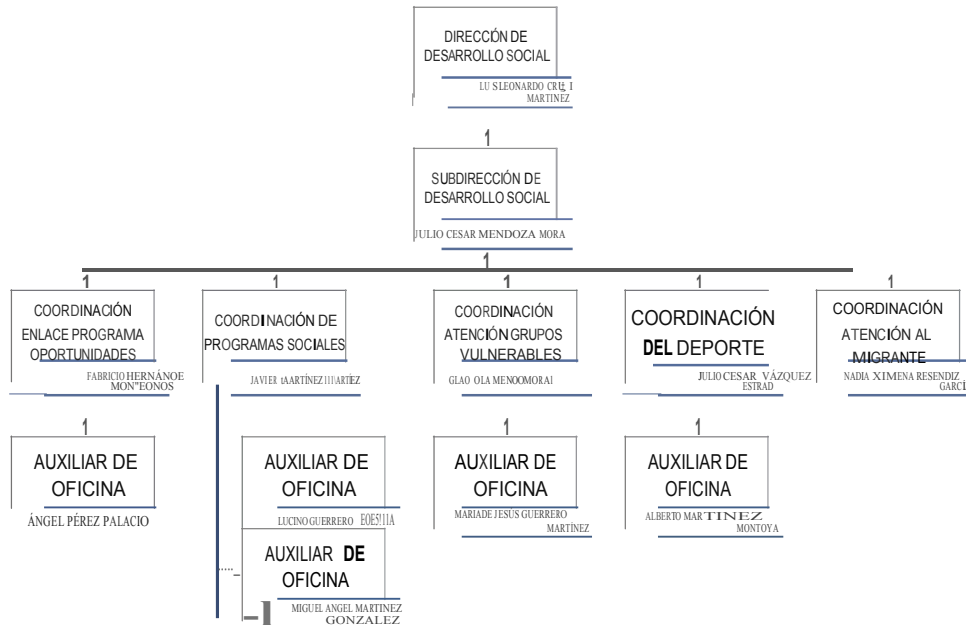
DIRECCÓN DE DESARROLLO SOCIAL

LU SLEONARDO CRU I MARTINEZ

1

SUBDIRECCIÓN DE DESARROLLO SOCIAL

JULIO CESAR MENDOZA MORA

1

1

COORDINACIÓN ENLACE PROGRAMA OPORTUNIDADES

FABRICIO HERNÁNOE MON"EONOS

1

AUXILIAR DE OFICINA

ÁNGEL PÉREZ PALACIO

1

COORDINACIÓN DE PROGRAMAS SOCIALES

JAVIER tAARTÍNEZ I11ARTÍEZ

AUXILIAR DE OFICINA

LUCINO GUERRERO EOE5I11A

AUXILIAR DE OFICINA

MIGUEL ANGEL MARTINEZ GONZALEZ

1

COORDINACIÓN ATENCIÓN GRUPOS VULNERABLES

GLAO OLA MENOOMORAI

1

AUXILIAR DE OFICINA

MARIADE JESUS GUERRERO MARTÍNEZ

1

COORDINACIÓN DEL DEPORTE

JULIO CESAR VÁZQUEZ ESTRAD

1

AUXILIAR DE OFICINA

ALBERTO MARTINEZ MONTOYA

1

COORDINACIÓN ATENCIÓN AL MIGRANTE

NADIA XIMENA RESENDIZ GARCI